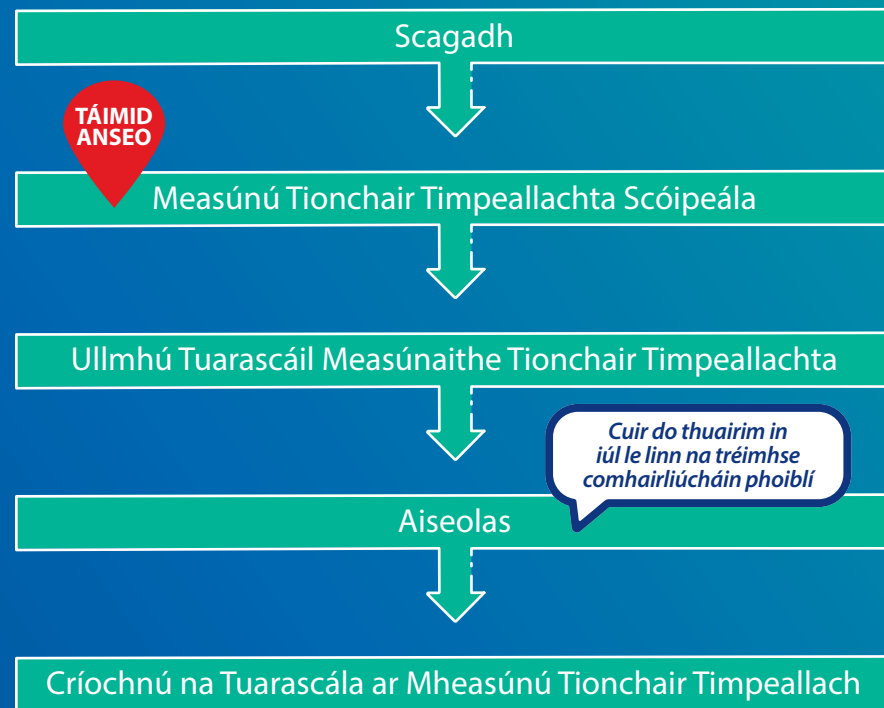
Scagadh

TÁIMID ANSEO

Measúnú Tionchair Timpeallachta Scóipeála

Ullmhú Tuarascáil Measúnaithe Tionchair Timpeallachta

Cuir do thuairim in iúl le linn na tréimhse comhairliúcháin phoiblí

Aiseolas

Críochnú na Tuarascála ar Mheasúnú Tionchair Timpeallach